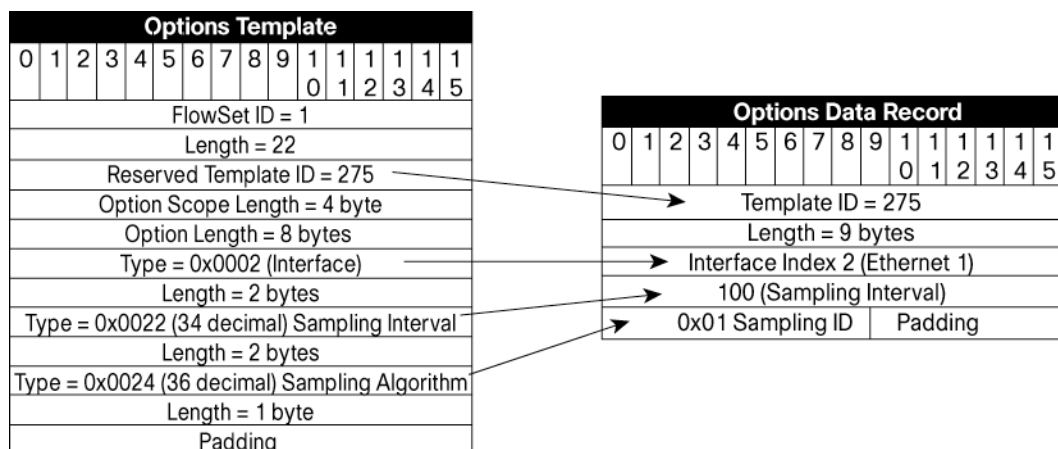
Options Template

| 0 | 1 | 2 | 3 | 4 | 5 | 6 | 7 | 8 | 9 | 10 | 11 | 12 | 13 | 14 | 15 |
|---|---|---|---|---|---|---|---|---|---|---|---|---|---|---|---|

FlowSet ID = 1
Length = 22
Reserved Template ID = 275
Option Scope Length = 4 byte
Option Length = 8 bytes
Type = 0x0002 (Interface)
Length = 2 bytes
Type = 0x0022 (34 decimal) Sampling Interval
Length = 2 bytes
Type = 0x0024 (36 decimal) Sampling Algorithm
Length = 1 byte
Padding

Options Data Record

| 0 | 1 | 2 | 3 | 4 | 5 | 6 | 7 | 8 | 9 | 10 | 11 | 12 | 13 | 14 | 15 |
|---|---|---|---|---|---|---|---|---|---|---|---|---|---|---|---|

Template ID = 275
Length = 9 bytes
Interface Index 2 (Ethernet 1)
100 (Sampling Interval)
0x01 Sampling ID | Padding